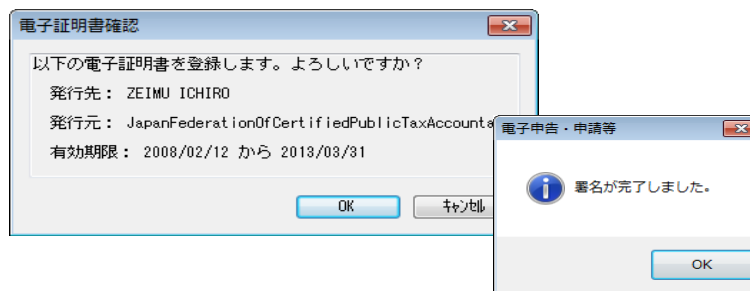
電子証明書確認

以下の電子証明書を登録します。よろしいですか？

発行先： ZEIMU ICHIRO

発行元： JapanFederationOfCertifiedPublicTaxAccounta

有効期限： 2008/02/12 から 2013/03/31

OK

ｷｬﾝｾﾙ

電子申告・申請等

署名が完了しました。

OK